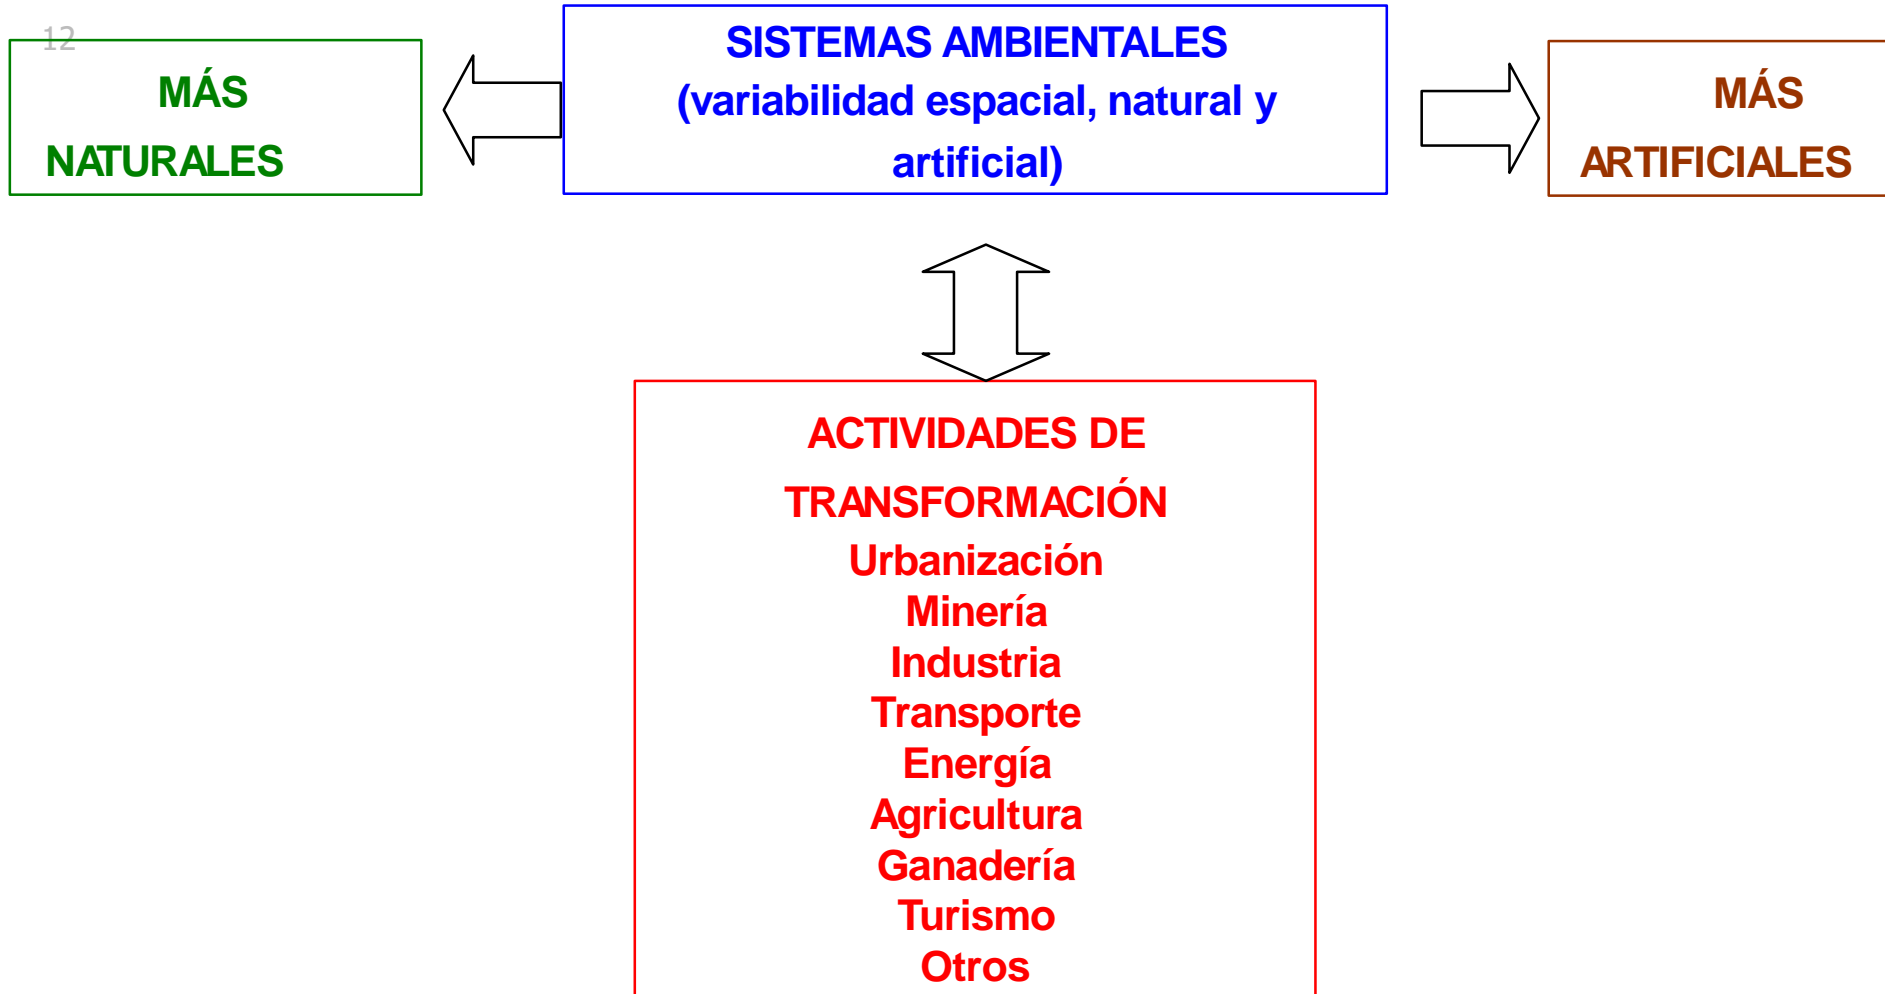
12

MÁS NATURALES

SISTEMAS AMBIENTALES (variabilidad espacial, natural y artificial)

MÁS ARTIFICIALES

ACTIVIDADES DE TRANSFORMACIÓN

Urbanización
Minería
Industria
Transporte
Energía
Agricultura
Ganadería
Turismo
Otros